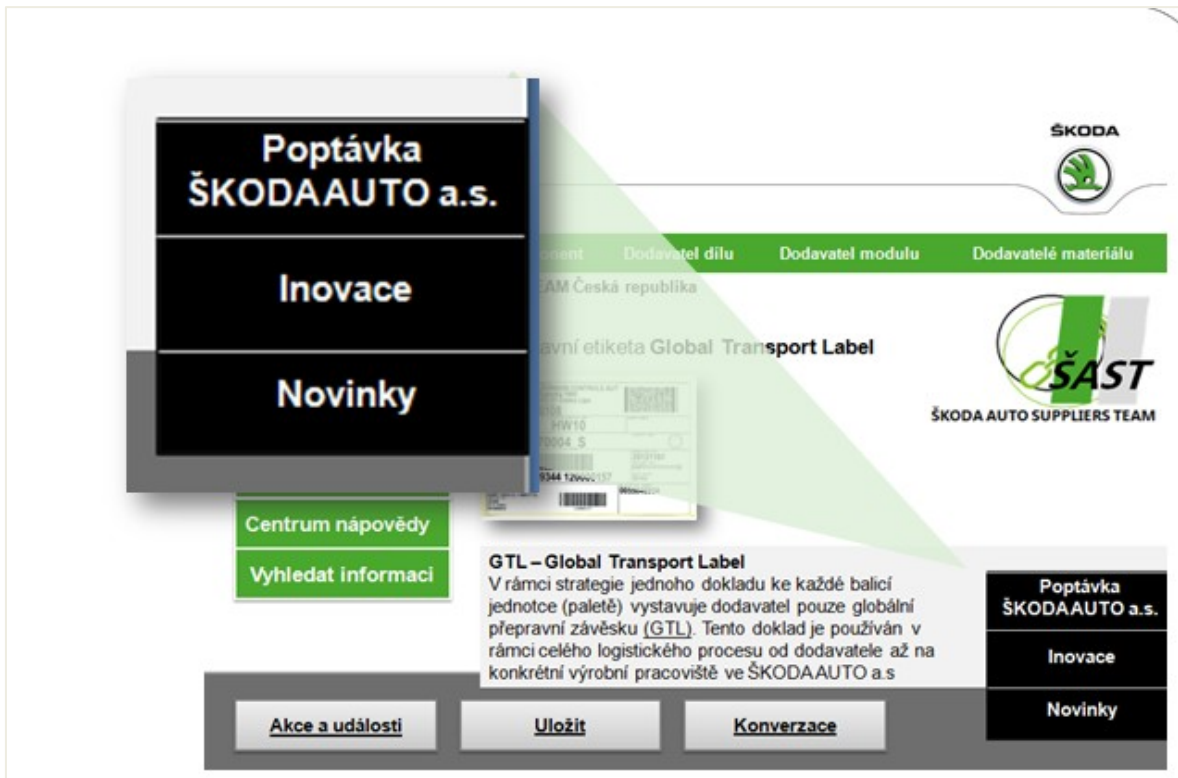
Poptávka ŠKODAAUTO a.s.

Inovace

Novinky

ŠKODA

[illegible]ponent Dodavatel dílu Dodavatel modulu Dodavatelé materiálu

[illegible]EAM Česká republika

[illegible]avní etiketa Global Transport Label

ŠAST

ŠKODA AUTO SUPPLIERS TEAM

HW10

Centrum nápovědy

Vyhledat informaci

GTL – Global Transport Label
V rámci strategie jednoho dokladu ke každé balicí jednotce (paletě) vystavuje dodavatel pouze globální přepravní závěsku (GTL). Tento doklad je používán v rámci celého logistického procesu od dodavatele až na konkrétní výrobní pracoviště ve ŠKODAAUTO a.s

Poptávka ŠKODAAUTO a.s.

Inovace

Novinky

Akce a události

Uložit

Konverzace